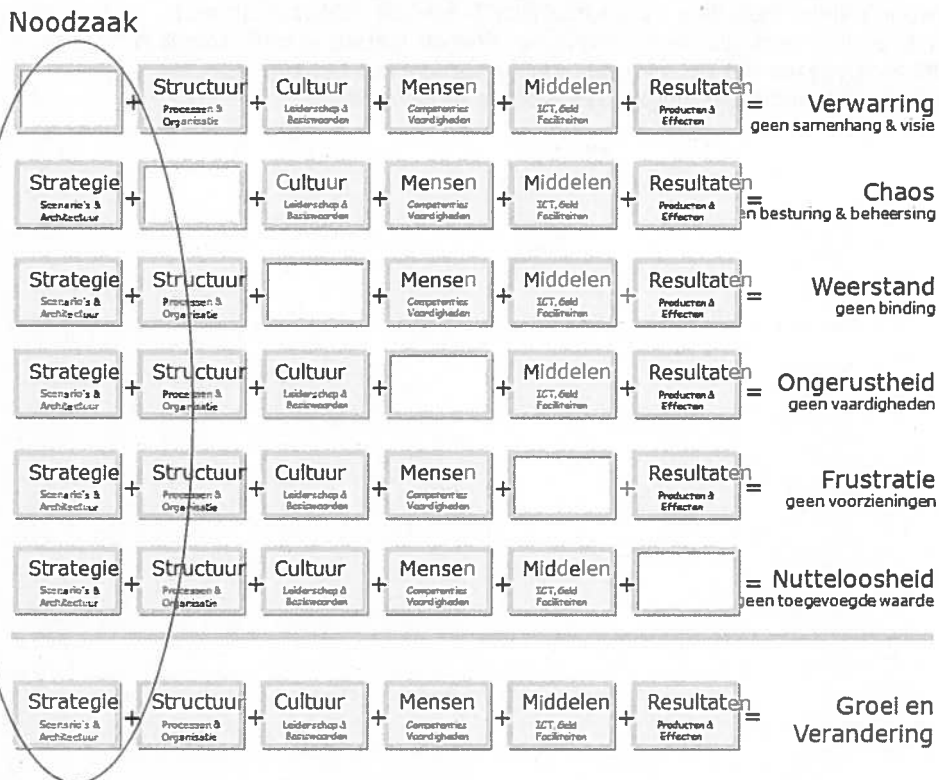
Noodzaak

+ Structuur Processen & Organisatie + Cultuur Leiderschap & Basiswaarden + Mensen Competenties Vaardigheden + Middelen ICT, Geld Faciliteiten + Resultaten Producten & Effecten = Verwarring geen samenhang & visie

Strategie Scenario's & Architectuur + + Cultuur Leiderschap & Basiswaarden + Mensen Competenties Vaardigheden + Middelen ICT, Geld Faciliteiten + Resultaten Producten & Effecten = Chaos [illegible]en besturing & beheersing

Strategie Scenario's & Architectuur + Structuur Processen & Organisatie + + Mensen Competenties Vaardigheden + Middelen ICT, Geld Faciliteiten + Resultaten Producten & Effecten = Weerstand geen binding

Strategie Scenario's & Architectuur + Structuur Processen & Organisatie + Cultuur Leiderschap & Basiswaarden + + Middelen ICT, Geld Faciliteiten + Resultaten Producten & Effecten = Ongerustheid geen vaardigheden

Strategie Scenario's & Architectuur + Structuur Processen & Organisatie + Cultuur Leiderschap & Basiswaarden + Mensen Competenties Vaardigheden + + Resultaten Producten & Effecten = Frustratie geen voorzieningen

Strategie Scenario's & Architectuur + Structuur Processen & Organisatie + Cultuur Leiderschap & Basiswaarden + Mensen Competenties Vaardigheden + Middelen ICT, Geld Faciliteiten + = Nutteloosheid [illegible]een toegevoegde waarde

Strategie Scenario's & Architectuur + Structuur Processen & Organisatie + Cultuur Leiderschap & Basiswaarden + Mensen Competenties Vaardigheden + Middelen ICT, Geld Faciliteiten + Resultaten Producten & Effecten = Groei en Verandering